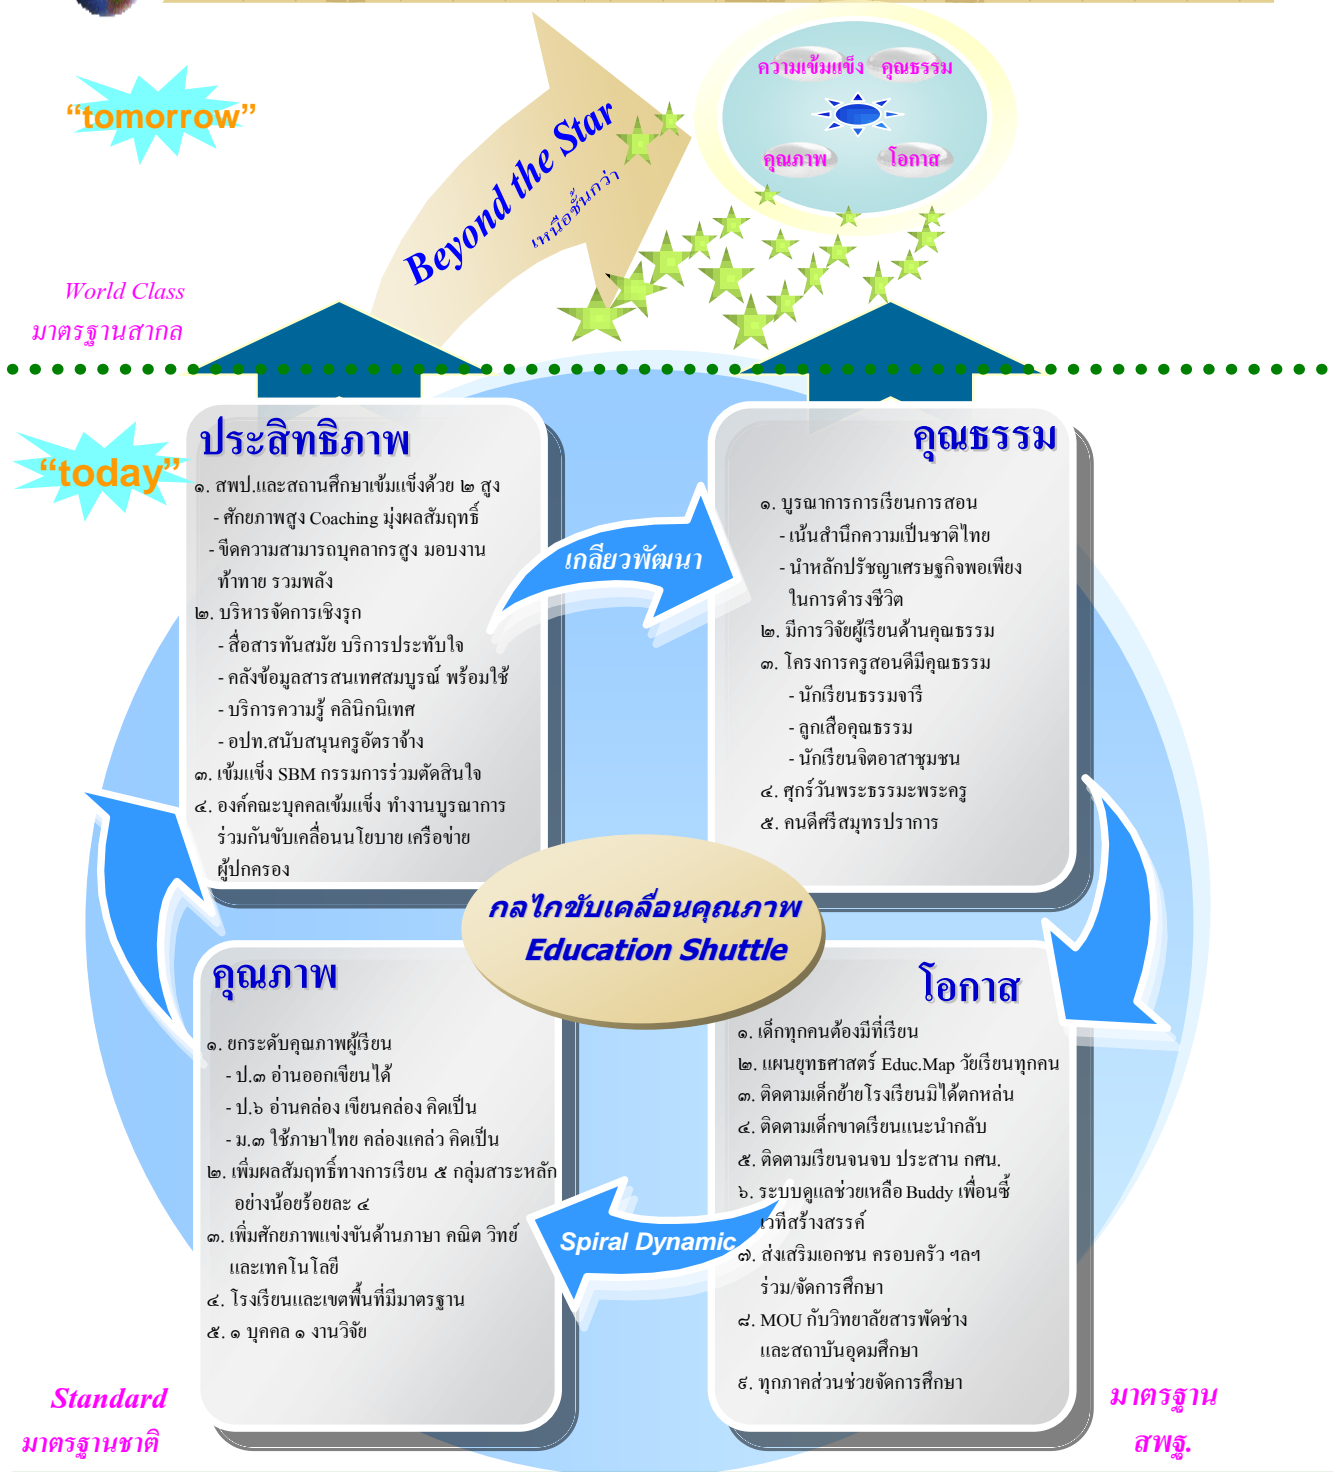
"tomorrow"

Beyond the Star
เหนือชั้นกว่า

ความเข้มแข็ง คุณธรรม
คุณภาพ โอกาส

World Class
มาตรฐานสากล

"today"

ประสิทธิภาพ

๑. สพป.และสถานศึกษาเข้มแข็งด้วย ๒ สูง
- ศักยภาพสูง Coaching มุ่งผลสัมฤทธิ์
- ขีดความสามารถบุคลากรสูง มอบงานท้าทาย รวมพลัง
๒. บริหารจัดการเชิงรุก
- สื่อสารทันสมัย บริการประทับใจ
- คลังข้อมูลสารสนเทศสมบูรณ์ พร้อมใช้
- บริการความรู้ คลินิกนิเทศ
- อปท.สนับสนุนครูอัตราจ้าง
๓. เข้มแข็ง SBM กรรมการร่วมตัดสินใจ
๔. องค์คณะบุคคลเข้มแข็ง ทำงานบูรณาการ ร่วมกันขับเคลื่อนนโยบาย เครือข่ายผู้ปกครอง

เกลียวพัฒนา

คุณธรรม

๑. บูรณาการการเรียนการสอน
- เน้นสำนึกความเป็นชาติไทย
- นำหลักปรัชญาเศรษฐกิจพอเพียงในการดำรงชีวิต
๒. มีการวิจัยผู้เรียนด้านคุณธรรม
๓. โครงการครูสอนดีมีคุณธรรม
- นักเรียนธรรมจารี
- ลูกเสือคุณธรรม
- นักเรียนจิตอาสาชุมชน
๔. ศุกร์วันพระธรรมะพระครู
๕. คนดีศรีสมุทรปราการ

กลไกขับเคลื่อนคุณภาพ
Education Shuttle

คุณภาพ

๑. ยกระดับคุณภาพผู้เรียน
- ป.๓ อ่านออกเขียนได้
- ป.๖ อ่านคล่อง เขียนคล่อง คิดเป็น
- ม.๓ ใช้ภาษาไทย คล่องแคล่ว คิดเป็น
๒. เพิ่มผลสัมฤทธิ์ทางการเรียน ๕ กลุ่มสาระหลัก อย่างน้อยร้อยละ ๔
๓. เพิ่มศักยภาพแข่งขันด้านภาษา คณิต วิทย์ และเทคโนโลยี
๔. โรงเรียนและเขตพื้นที่มีมาตรฐาน
๕. ๑ บุคคล ๑ งานวิจัย

Spiral Dynamic

โอกาส

๑. เด็กทุกคนต้องมีที่เรียน
๒. แผนยุทธศาสตร์ Educ.Map วัยเรียนทุกคน
๓. ติดตามเด็กย้ายโรงเรียนมิได้ตกหล่น
๔. ติดตามเด็กขาดเรียนแนะนำกลับ
๕. ติดตามเรียนจนจบ ประสาน กศน.
๖. ระบบดูแลช่วยเหลือ Buddy เพื่อนซี้ เวทีสร้างสรรค์
๗. ส่งเสริมเอกชน ครอบครัว ฯลฯ ร่วม/จัดการศึกษา
๘. MOU กับวิทยาลัยสารพัดช่าง และสถาบันอุดมศึกษา
๙. ทุกภาคส่วนช่วยจัดการศึกษา

Standard
มาตรฐานชาติ

มาตรฐาน
สพฐ.